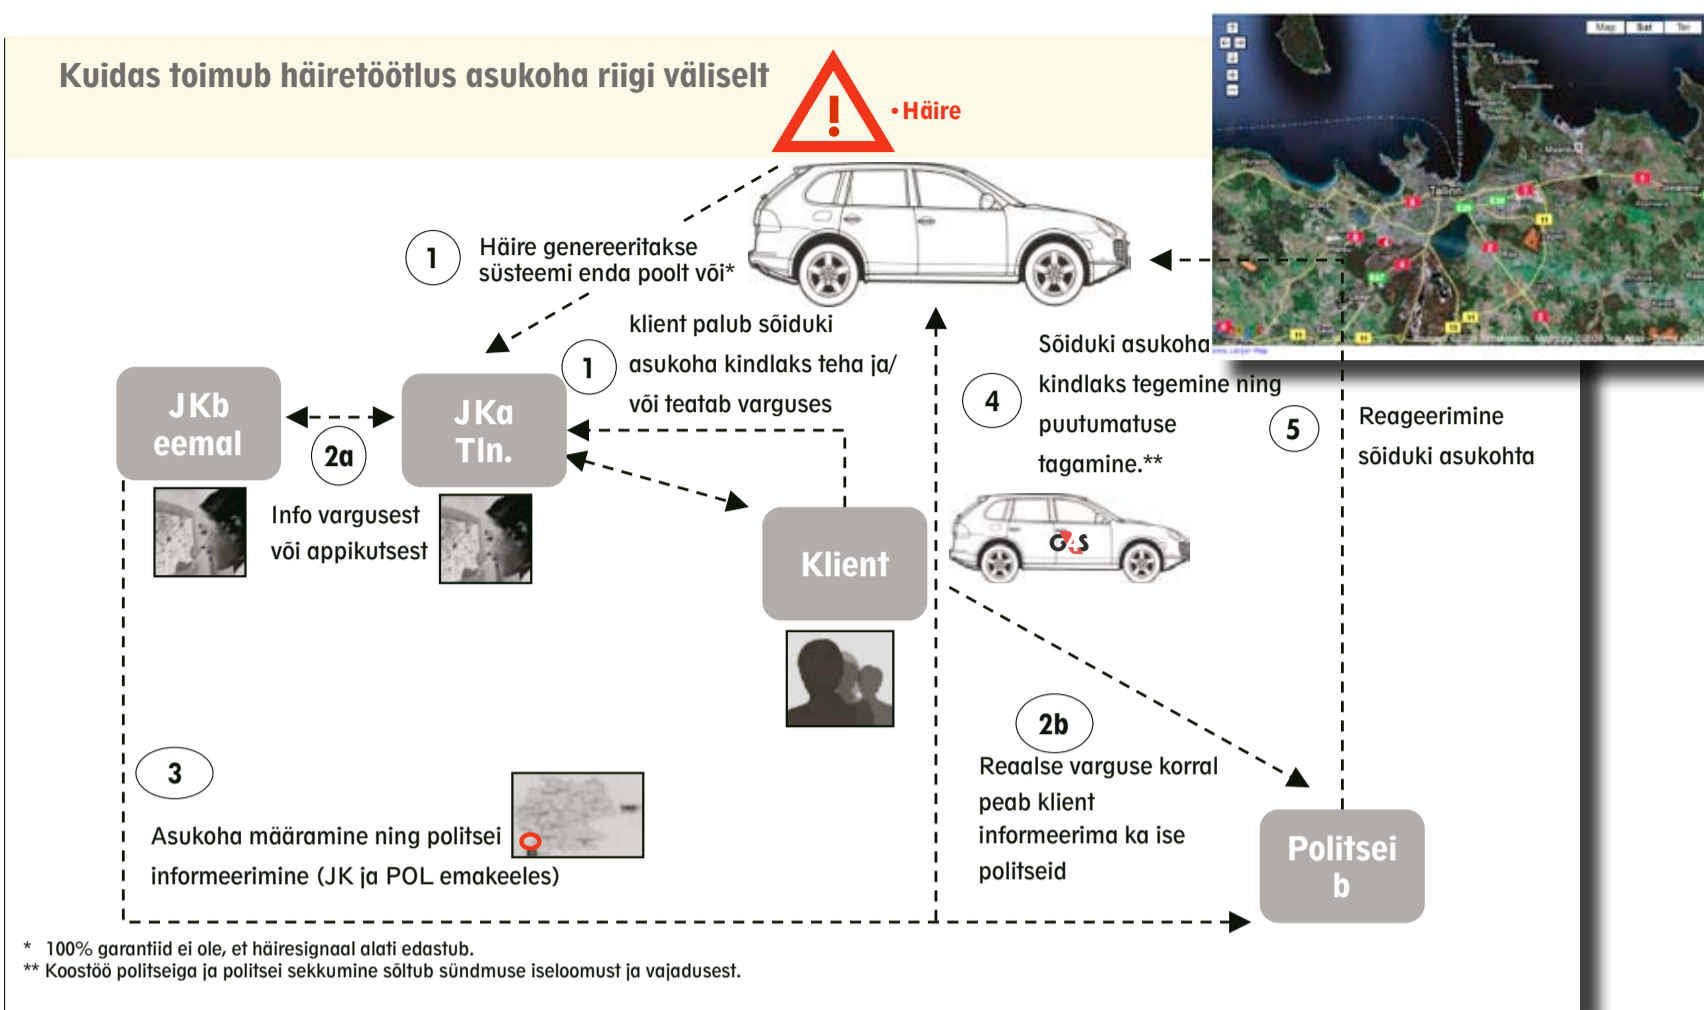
Kuidas toimub häiretöötlus asukoha riigi väliselt

•Häire

1 Häire genereeritakse süsteemi enda poolt või*

1 klient palub sõiduki asukoha kindlaks teha ja/ või teatab varguses

JKb eemal

2a

JKa Tln.

Info vargusest või appikutsest

Klient

4 Sõiduki asukoha kindlaks tegemine ning puutumatuse tagamine.**

G4S

5 Reageerimine sõiduki asukohta

2b Reaalse varguse korral peab klient informeerima ka ise politseid

3 Asukoha määramine ning politsei informeerimine (JK ja POL emakeeles)

Politsei b

* 100% garantiid ei ole, et häiresignaal alati edastub.
** Koostöö politseiga ja politsei sekkumine sõltub sündmuse iseloomust ja vajadusest.